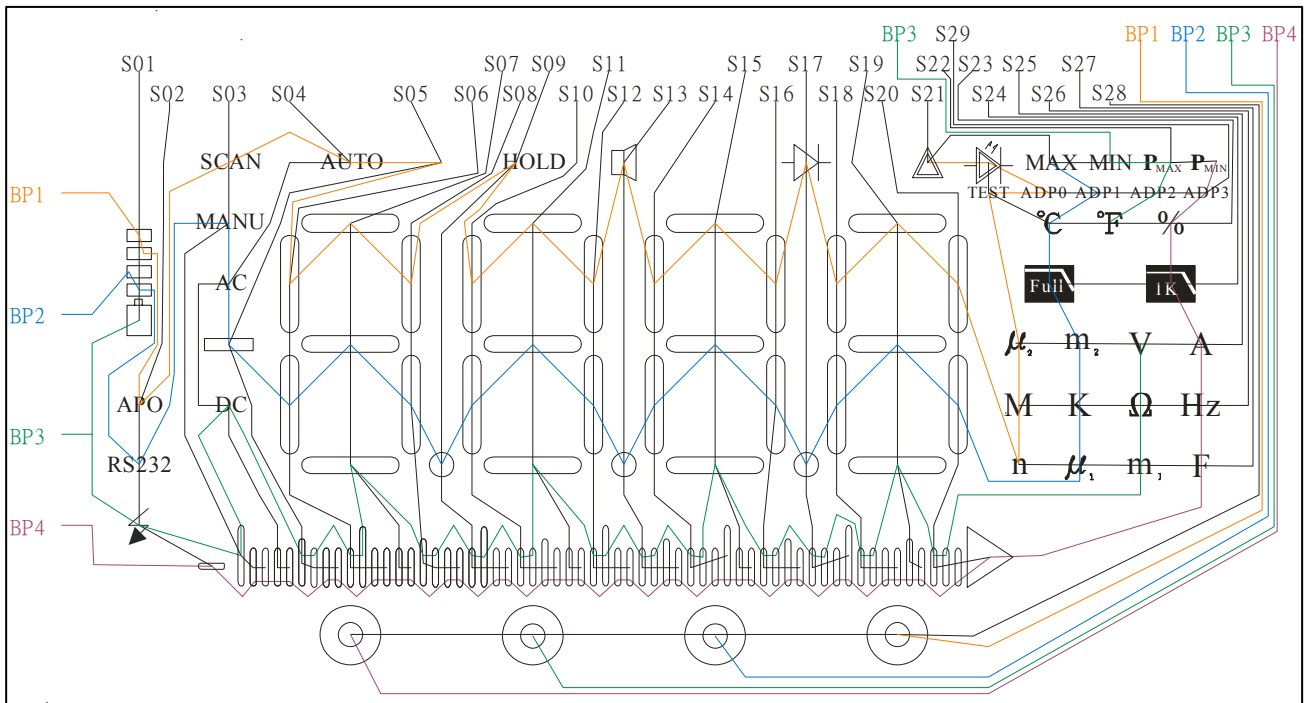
BP3 S29
BP1 BP2 BP3 BP4
S01
S07 S09 S11 S15 S17 S19 S22 S23 S25 S27
S02 S03 S04 S05 S06 S08 S10 S12 S13 S14 S16 S18 S20 S21 S24 S26 S28

SCAN AUTO HOLD MAX MIN $P_{MAX}$ $P_{MIN}$
TEST ADP0 ADP1 ADP2 ADP3
MANU °C °F %
BP1
AC Full 1K
BP2
$\mu_2$ $m_2$ V A
APO
DC M K Ω Hz
BP3
RS232 n $\mu_1$ $m_1$ F
BP4